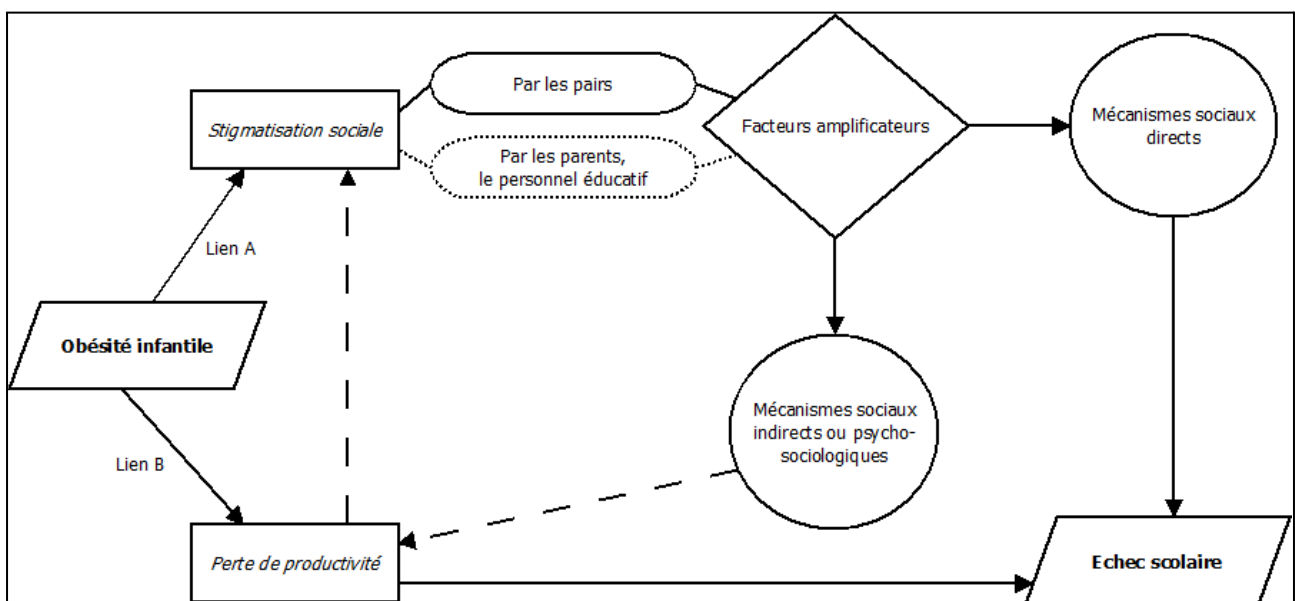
Stigmatisation sociale

Par les pairs

Par les parents, le personnel éducatif

Facteurs amplificateurs

Mécanismes sociaux directs

Lien A

Obésité infantile

Lien B

Mécanismes sociaux indirects ou psycho-sociologiques

Perte de productivité

Echec scolaire